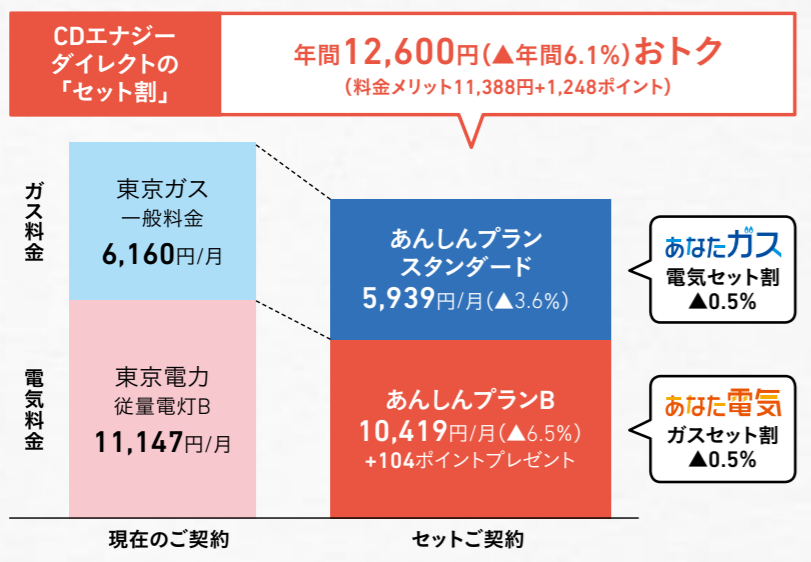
CDエナジーダイレクトの「セット割」

年間12,600円(▲年間6.1%)おトク
(料金メリット11,388円+1,248ポイント)

ガス料金

東京ガス
一般料金
6,160円/月

あんしんプラン
スタンダード
5,939円/月(▲3.6%)

あなたガス
電気セット割
▲0.5%

電気料金

東京電力
従量電灯B
11,147円/月

あんしんプランB
10,419円/月(▲6.5%)
+104ポイントプレゼント

あなた電気
ガスセット割
▲0.5%

現在のご契約

セットご契約